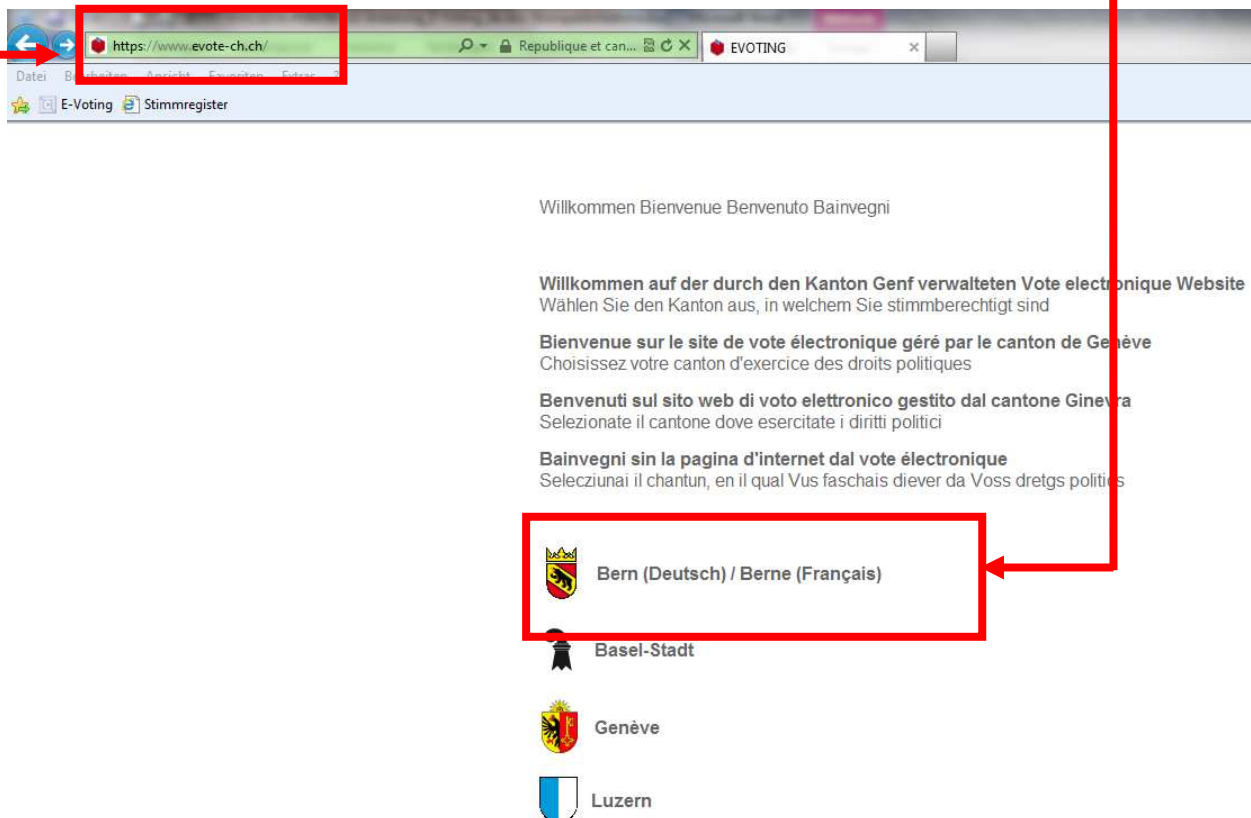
https://www.evote-ch.ch/

Republique et can...

EVOTING

Datei Bearbeiten Ansicht Favoriten Extras ?

E-Voting Stimmregister

Willkommen Bienvenue Benvenuto Bainvegni

**Willkommen auf der durch den Kanton Genf verwalteten Vote electronique Website**
Wählen Sie den Kanton aus, in welchem Sie stimmberechtigt sind

**Bienvenue sur le site de vote électronique géré par le canton de Genève**
Choisissez votre canton d'exercice des droits politiques

**Benvenuti sul sito web di voto elettronico gestito dal cantone Ginevra**
Selezionate il cantone dove esercitate i diritti politici

**Bainvegni sin la pagina d'internet dal vote électronique**
Selecziunai il chantun, en il qual Vus faschais diever da Voss dretgs politics

Bern (Deutsch) / Berne (Français)

Basel-Stadt

Genève

Luzern